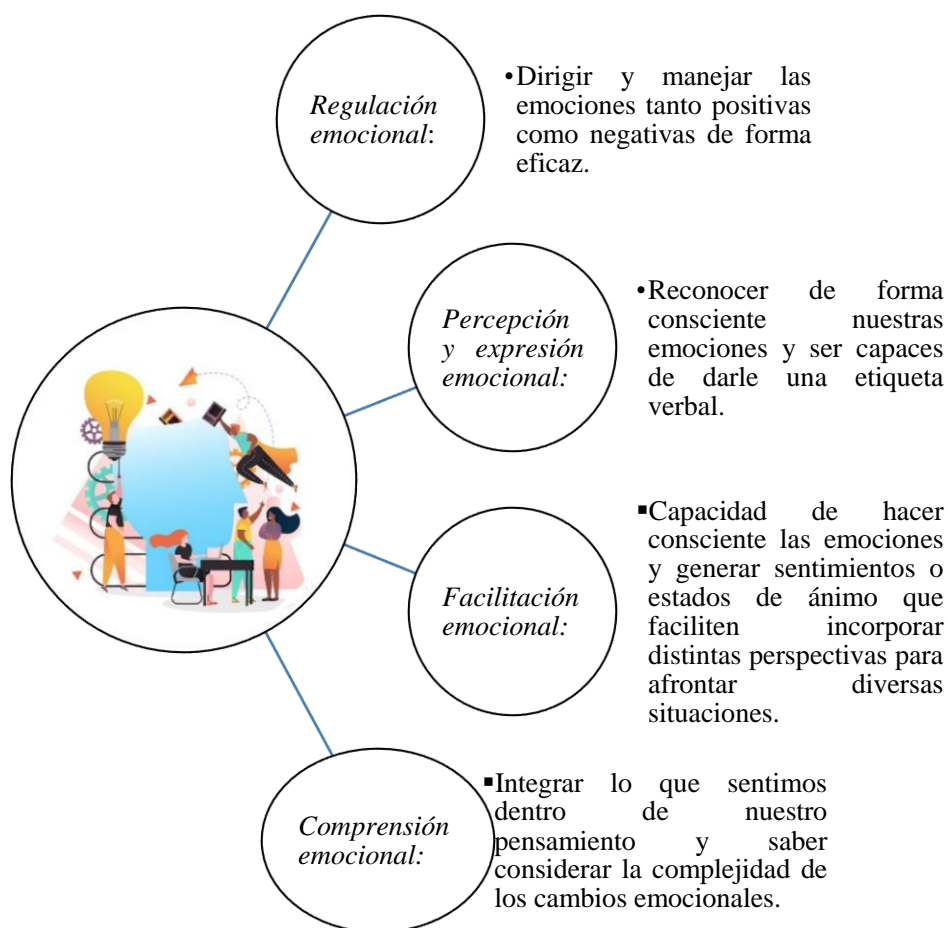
*Regulación emocional*:

•Dirigir y manejar las emociones tanto positivas como negativas de forma eficaz.

*Percepción y expresión emocional:*

•Reconocer de forma consciente nuestras emociones y ser capaces de darle una etiqueta verbal.

*Facilitación emocional:*

▪Capacidad de hacer consciente las emociones y generar sentimientos o estados de ánimo que faciliten incorporar distintas perspectivas para afrontar diversas situaciones.

*Comprensión emocional:*

▪Integrar lo que sentimos dentro de nuestro pensamiento y saber considerar la complejidad de los cambios emocionales.